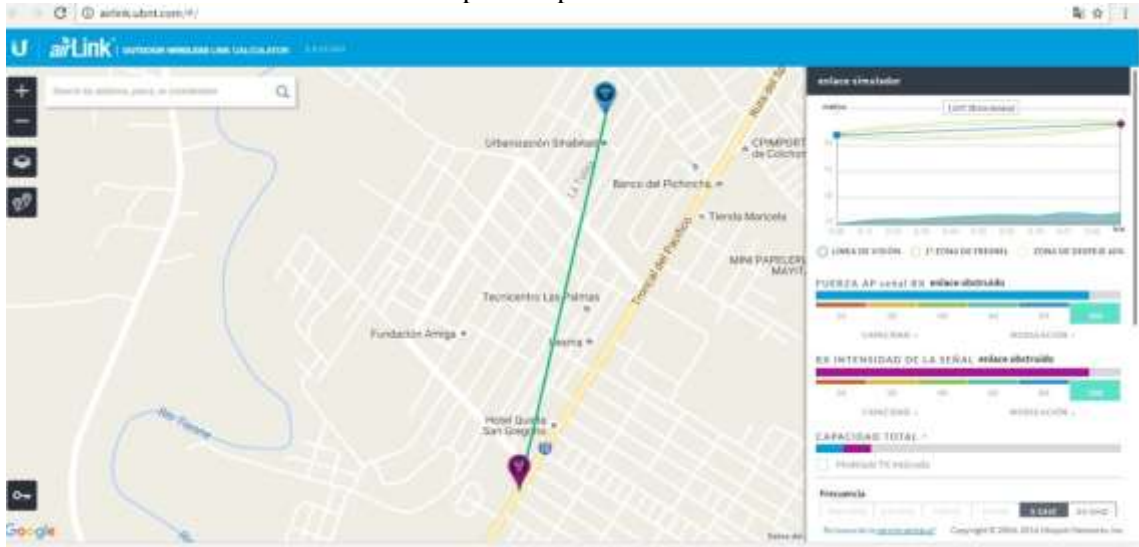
airlink.ubnt.com/#/

U airLink | OUTDOOR WIRELESS LINK CALCULATOR

Search by address, place, or coordinates

Urbanización Sinabhato
Banco del Pichincha
Tienda Maricela
CIPMPORT de Colchoi
MINI PAPELER MAYIT
Tecnicentro Las Palmas
Fundación Amiga
Hotel Quinta San Gregorio
Río Tarima
Troncal del Pacífico
La Tolita

enlace simulador

LÍNEA DE VISIÓN
1ª ZONA DE FRESNEL
ZONA DE DESPEJE 60%

FUERZA AP señal RX enlace obstruido
CAPACIDAD
MODULACIÓN

RX INTENSIDAD DE LA SEÑAL enlace obstruido
CAPACIDAD
MODULACIÓN

CAPACIDAD TOTAL
Modelado TX Indicado

Frecuencia
5 GHZ
24 GHZ

Copyright © 2004-2014 Ubiquiti Networks, Inc.

Google